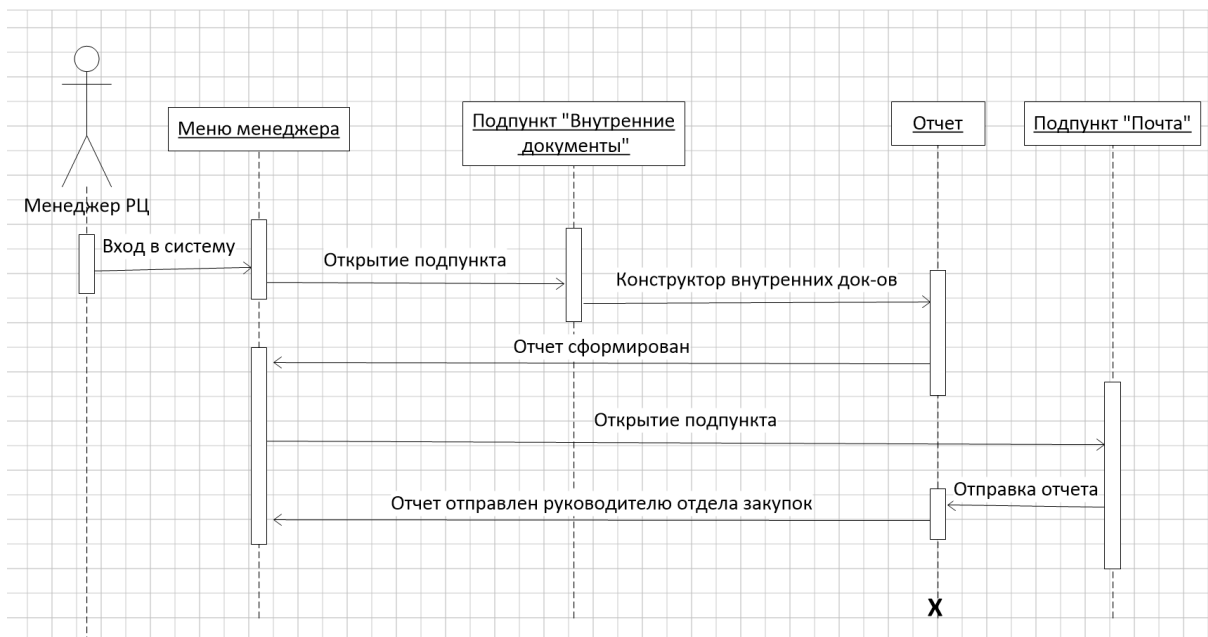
Меню менеджера

Подпункт "Внутренние документы"

Отчет

Подпункт "Почта"

Менеджер РЦ

Вход в систему

Открытие подпункта

Конструктор внутренних док-ов

Отчет сформирован

Открытие подпункта

Отправка отчета

Отчет отправлен руководителю отдела закупок

X